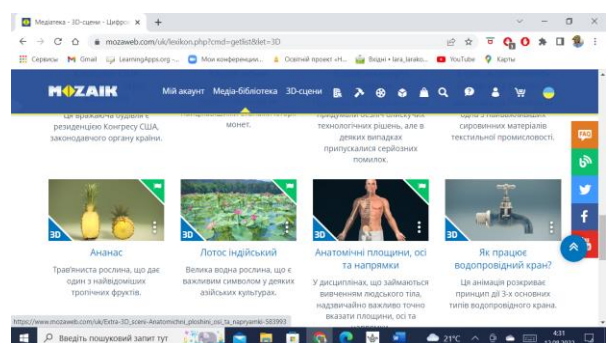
Медіатека - 3D-сцени - Цифро ×  +

mozaweb.com/uk/lexikon.php?cmd=getlist&let=3D

Сервисы  Gmail  LearningApps.org -...  Мои конференции...  Освітній проект «Н...  Вхідні • lara_larako...  YouTube  Карты

MOZAIK  Мій акаунт  Медіа-бібліотека  3D-сцени

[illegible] резиденцією Конгресу США, законодавчого органу країни.

монет.

технологічних рішень, але в деяких випадках припускалися серйозних помилок.

сировинних матеріалів текстильної промисловості.

Ананас
Трав'яниста рослина, що дає один з найвідоміших тропічних фруктів.

Лотос індійський
Велика водна рослина, що є важливим символом у деяких азійських культурах.

Анатомічні площини, осі та напрямки
У дисциплінах, що займаються вивченням людського тіла, надзвичайно важливо точно вказати площини, осі та

Як працює водопровідний кран?
Ця анімація розкриває принцип дії 3-х основних типів водопровідного крана.

https://www.mozaweb.com/uk/Extra-3D_sceni-Anatomichni_ploshini_osi_ta_napryamki-583993

Введіть пошуковий запит тут

21°C

4:31
12.08.2022